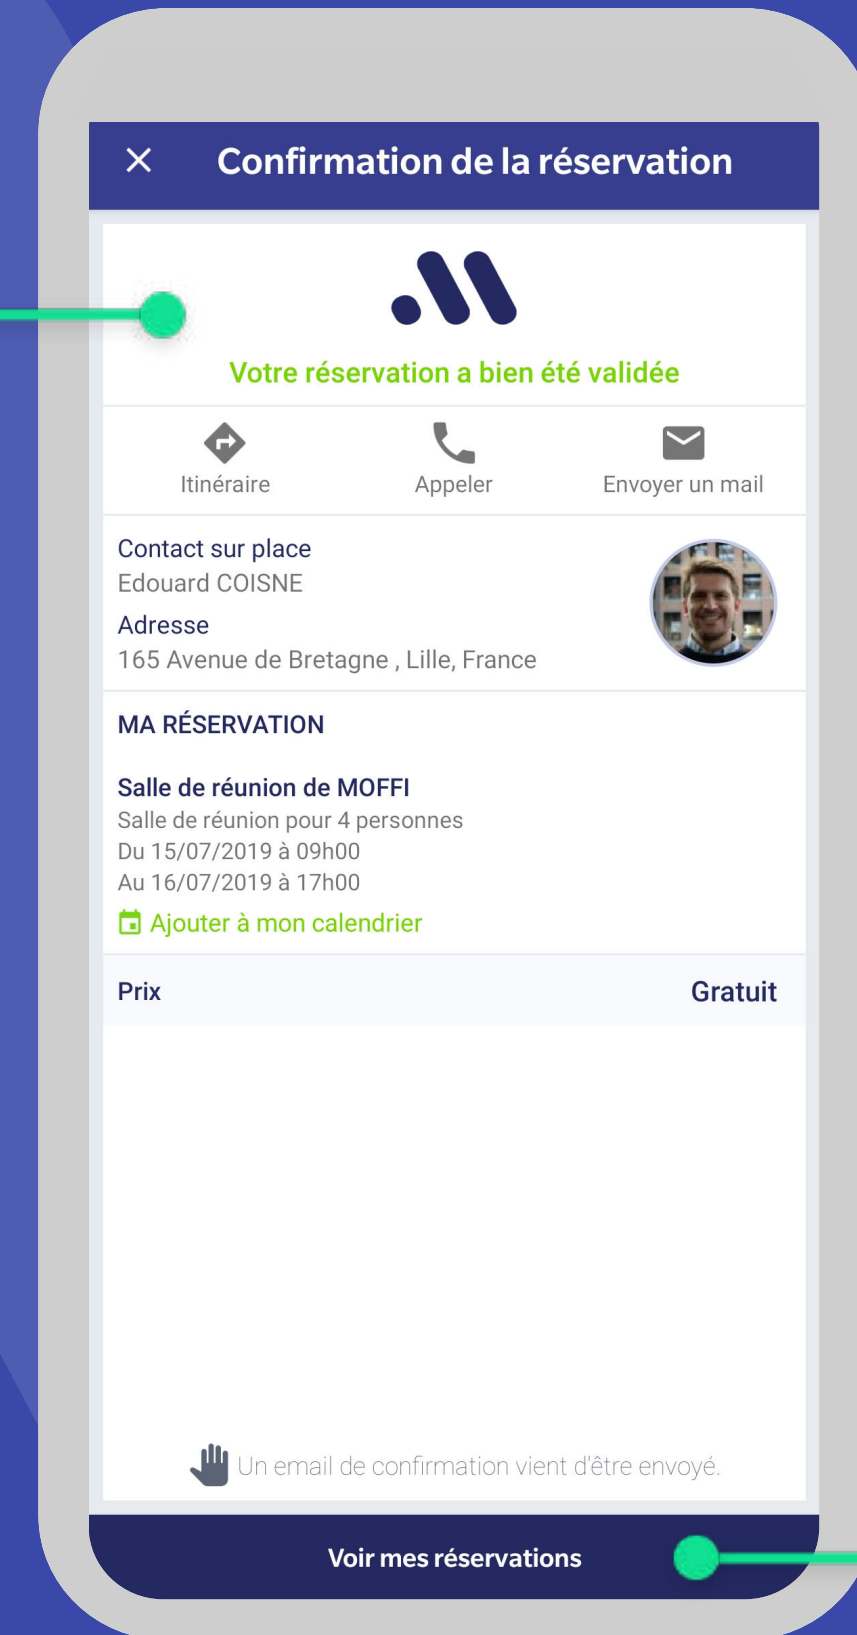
Confirmation de la réservation

Votre réservation a bien été validée

Itinéraire
Appeler
Envoyer un mail

Contact sur place
Edouard COISNE
Adresse
165 Avenue de Bretagne , Lille, France

MA RÉSERVATION

Salle de réunion de MOFFI
Salle de réunion pour 4 personnes
Du 15/07/2019 à 09h00
Au 16/07/2019 à 17h00
Ajouter à mon calendrier

| Prix | Gratuit |
|---|---|

Un email de confirmation vient d'être envoyé.

Voir mes réservations